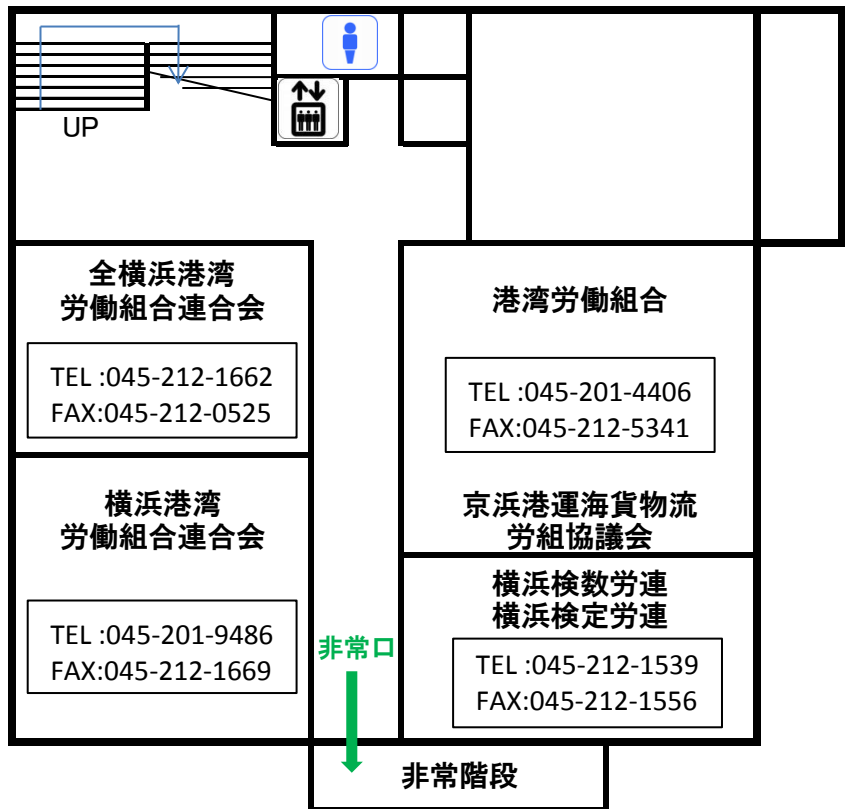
UP

全横浜港湾
労働組合連合会

TEL :045-212-1662
FAX:045-212-0525

港湾労働組合

TEL :045-201-4406
FAX:045-212-5341

横浜港湾
労働組合連合会

TEL :045-201-9486
FAX:045-212-1669

京浜港運海貨物流
労組協議会

横浜検数労連
横浜検定労連

非常口

TEL :045-212-1539
FAX:045-212-1556

非常階段